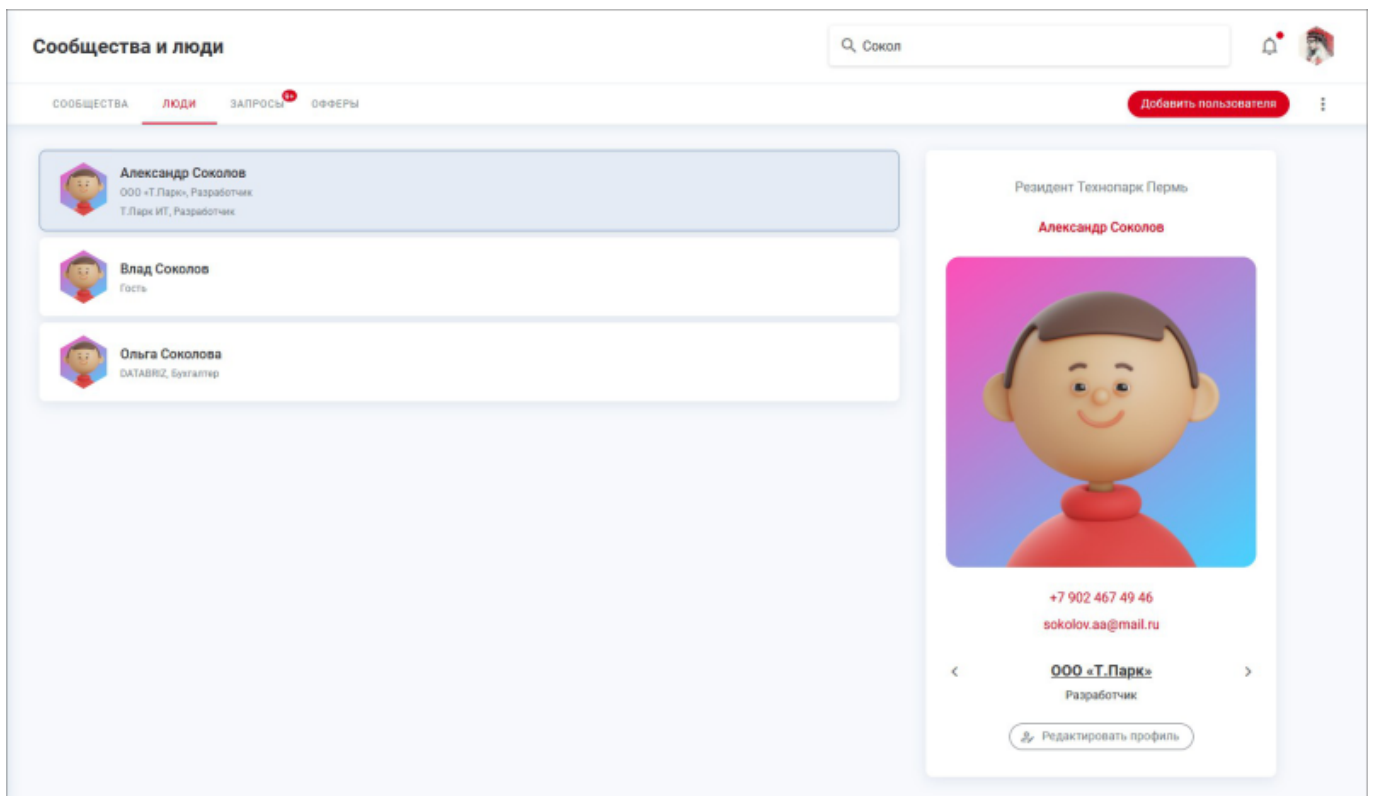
Сообщества и люди

Сокол

СООБЩЕСТВА ЛЮДИ ЗАПРОСЫ 9+ ОФФЕРЫ

Добавить пользователя

Александр Соколов
ООО «Т.Парк», Разработчик
Т.Парк ИТ, Разработчик

Влад Соколов
Гость

Ольга Соколова
DATABRIZ, Бухгалтер

Резидент Технопарк Пермь

Александр Соколов

+7 902 467 49 46

sokolov.aa@mail.ru

ООО «Т.Парк»

Разработчик

Редактировать профиль